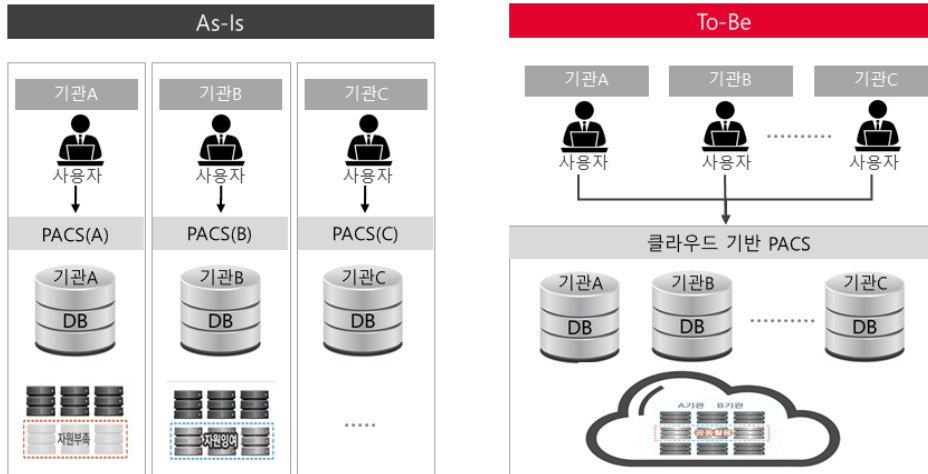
As-Is

기관A
사용자
PACS(A)
기관A
DB
자원부족

기관B
사용자
PACS(B)
기관B
DB
자원잉여

기관C
사용자
PACS(C)
기관C
DB
.....

To-Be

기관A
사용자
기관B
사용자
기관C
사용자
클라우드 기반 PACS
기관A
DB
기관B
DB
기관C
DB
A기관
B기관
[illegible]